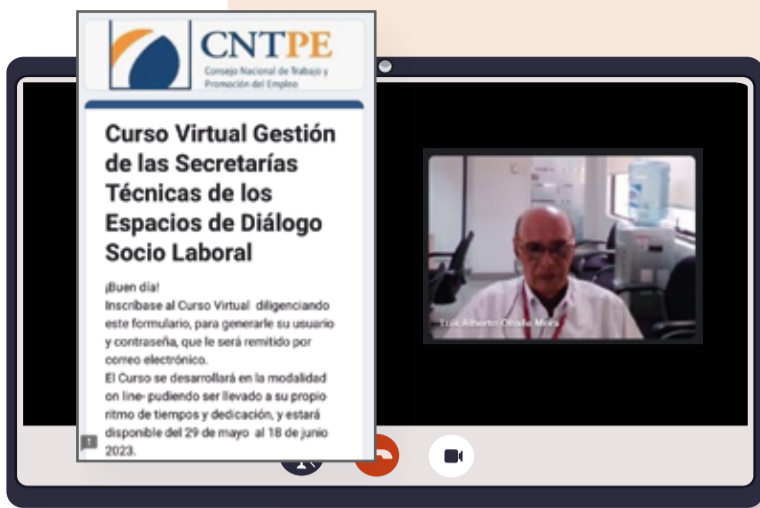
CNTPE
Consejo Nacional de Trabajo y Promoción del Empleo

Curso Virtual Gestión de las Secretarías Técnicas de los Espacios de Diálogo Socio Laboral

¡Buen día!
Inscríbase al Curso Virtual diligenciando este formulario, para generarle su usuario y contraseña, que le será remitido por correo electrónico.
El Curso se desarrollará en la modalidad on line- pudiendo ser llevado a su propio ritmo de tiempos y dedicación, y estará disponible del 29 de mayo al 18 de junio 2023.

Luis Alberto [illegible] Mora